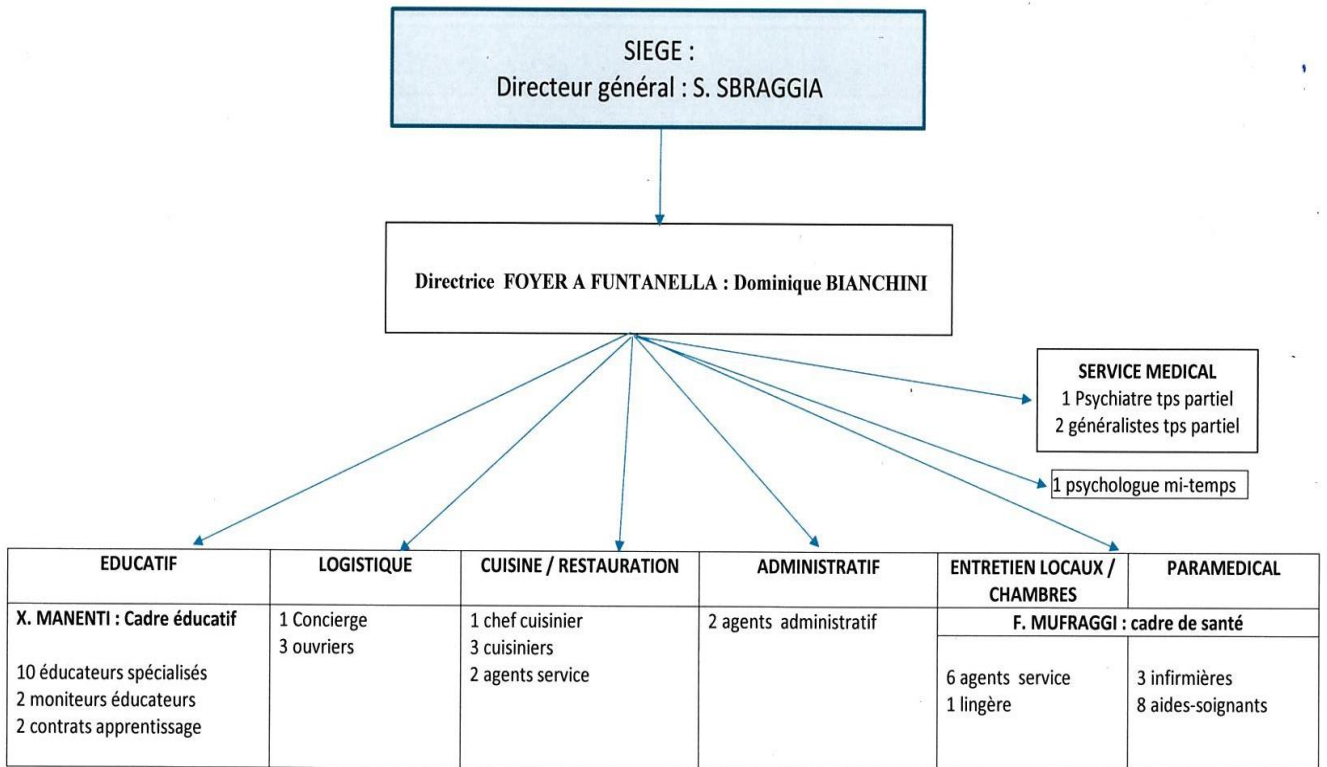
SIEGE :
Directeur général : S. SBRAGGIA

Directrice FOYER A FUNTANELLA : Dominique BIANCHINI

SERVICE MEDICAL
1 Psychiatre tps partiel
2 généralistes tps partiel

1 psychologue mi-temps

| EDUCATIF | LOGISTIQUE | CUISINE / RESTAURATION | ADMINISTRATIF | ENTRETIEN LOCAUX / CHAMBRES | PARAMEDICAL |
|---|---|---|---|---|---|
| X. MANENTI : Cadre éducatif<br><br>10 éducateurs spécialisés<br>2 moniteurs éducateurs<br>2 contrats apprentissage | 1 Concierge<br>3 ouvriers | 1 chef cuisinier<br>3 cuisiniers<br>2 agents service | 2 agents administratif | F. MUFRAGGI : cadre de santé<br><br>6 agents service<br>1 lingère | 3 infirmières<br>8 aides-soignants |